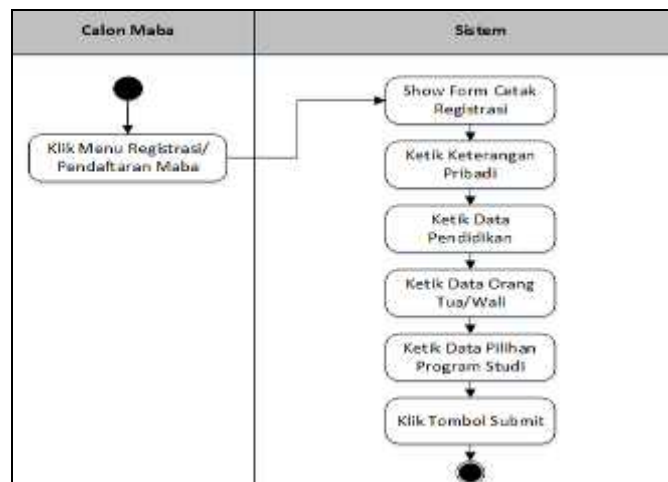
Calon Maba

Sistem

Klik Menu Registrasi/ Pendaftaran Maba

Show Form Cetak Registrasi

Ketik Keterangan Pribadi

Ketik Data Pendidikan

Ketik Data Orang Tua/Wali

Ketik Data Pilihan Program Studi

Klik Tombol Submit